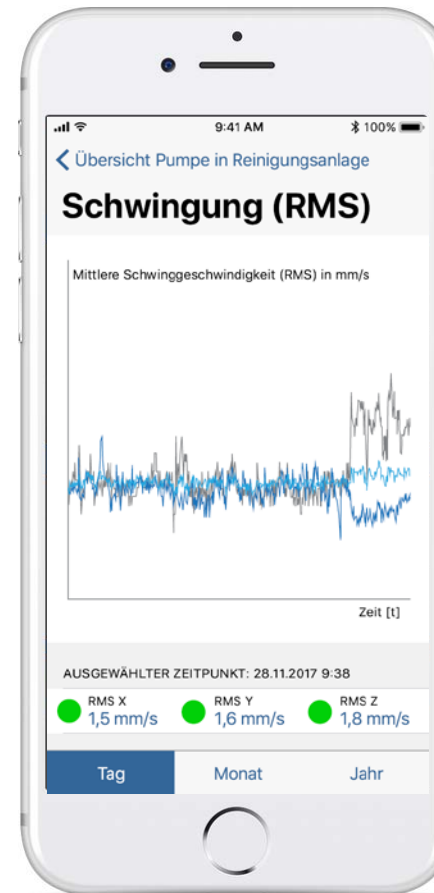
9:41 AM
100%

Übersicht Pumpe in Reinigungsanlage

Schwingung (RMS)

Mittlere Schwinggeschwindigkeit (RMS) in mm/s

Zeit [t]

AUSGEWÄHLTER ZEITPUNKT: 28.11.2017 9:38

RMS X
1,5 mm/s

RMS Y
1,6 mm/s

RMS Z
1,8 mm/s

Tag
Monat
Jahr